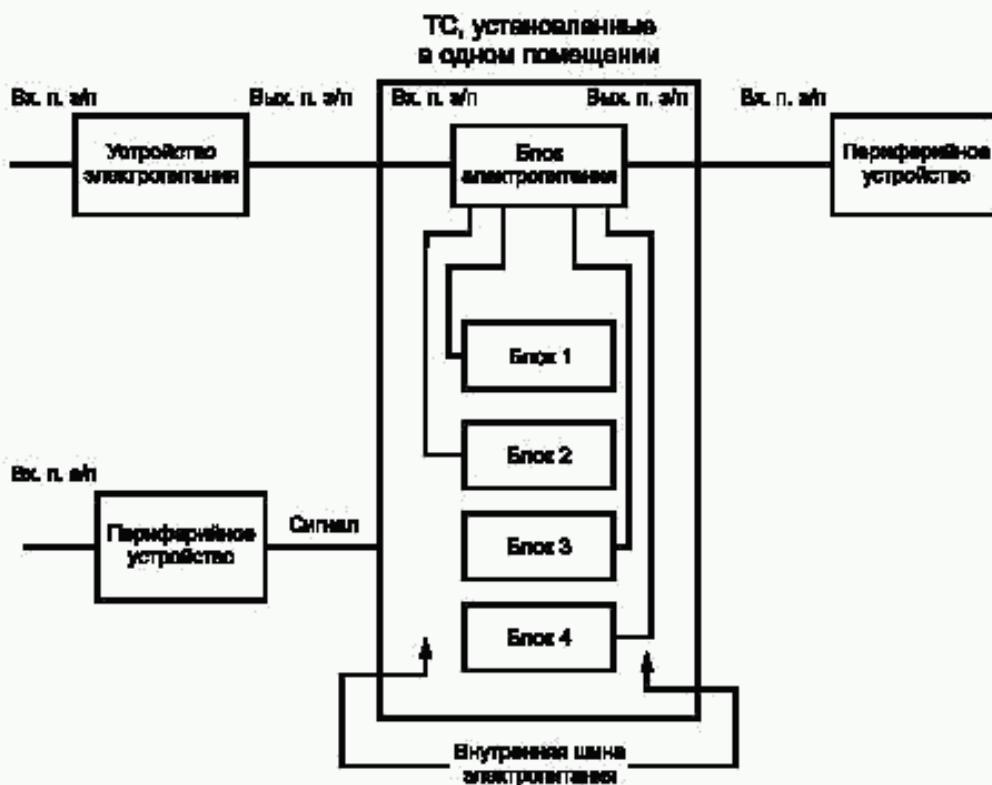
ТС, установленные в одном помещении

Вх. п. э/п

Вых. п. э/п

Вх. п. э/п

Вых. п. э/п

Вх. п. э/п

Устройство электропитания

Блок электропитания

Периферийное устройство

Блок 1

Блок 2

Блок 3

Блок 4

Вх. п. э/п

Периферийное устройство

Сигнал

Внутренняя шина электропитания